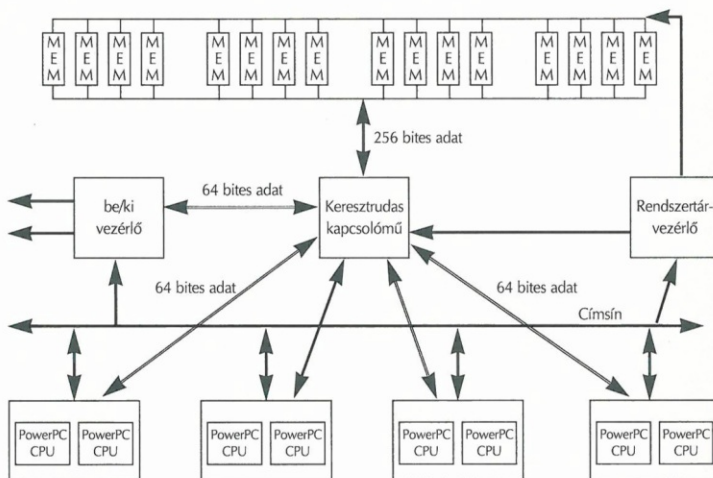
M E M M E M M E M M E M M E M M E M M E M M E M M E M M E M M E M M E M M E M M E M M E M M E M M E M

256 bites adat

be/ki vezérlő

64 bites adat

Keresztrudas kapcsolómű

Rendszertár-vezérlő

64 bites adat

64 bites adat

Címsín

PowerPC CPU PowerPC CPU

PowerPC CPU PowerPC CPU

PowerPC CPU PowerPC CPU

PowerPC CPU PowerPC CPU